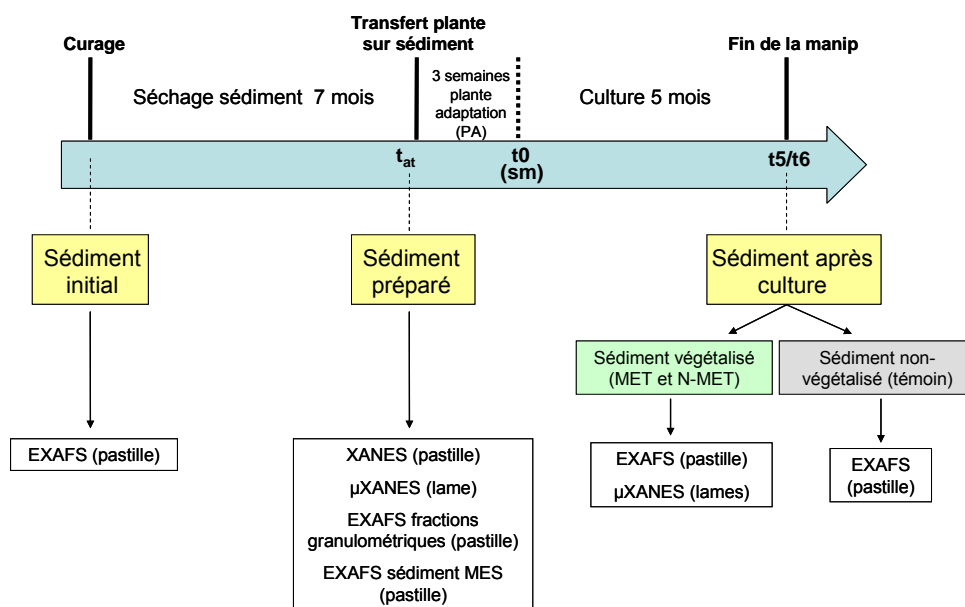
Curage

Transfert plante sur sédiment

Fin de la manip

Séchage sédiment 7 mois

3 semaines plante adaptation (PA)

Culture 5 mois

$t_{at}$

t0 (sm)

t5/t6

Sédiment initial

Sédiment préparé

Sédiment après culture

Sédiment végétalisé (MET et N-MET)

Sédiment non-végétalisé (témoin)

EXAFS (pastille)

XANES (pastille)

µXANES (lame)

EXAFS fractions granulométriques (pastille)

EXAFS sédiment MES (pastille)

EXAFS (pastille)

µXANES (lames)

EXAFS (pastille)